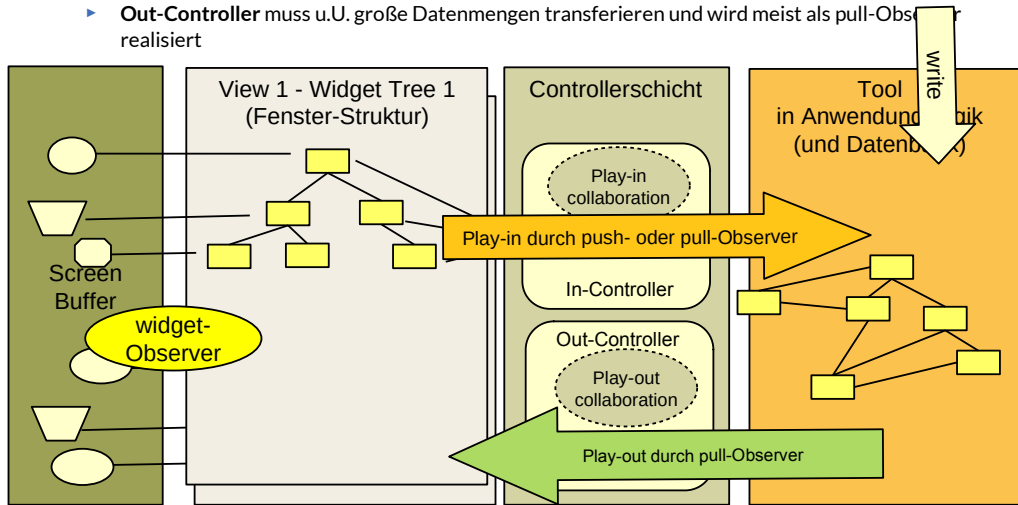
▸ **Out-Controller** muss u.U. große Datenmengen transferieren und wird meist als pull-Obse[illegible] realisiert

Screen Buffer

widget-Observer

View 1 - Widget Tree 1 (Fenster-Struktur)

Controllerschicht

Play-in collaboration

In-Controller

Out-Controller

Play-out collaboration

Tool in Anwendun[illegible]ik (und Datenb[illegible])

write

Play-in durch push- oder pull-Observer

Play-out durch pull-Observer